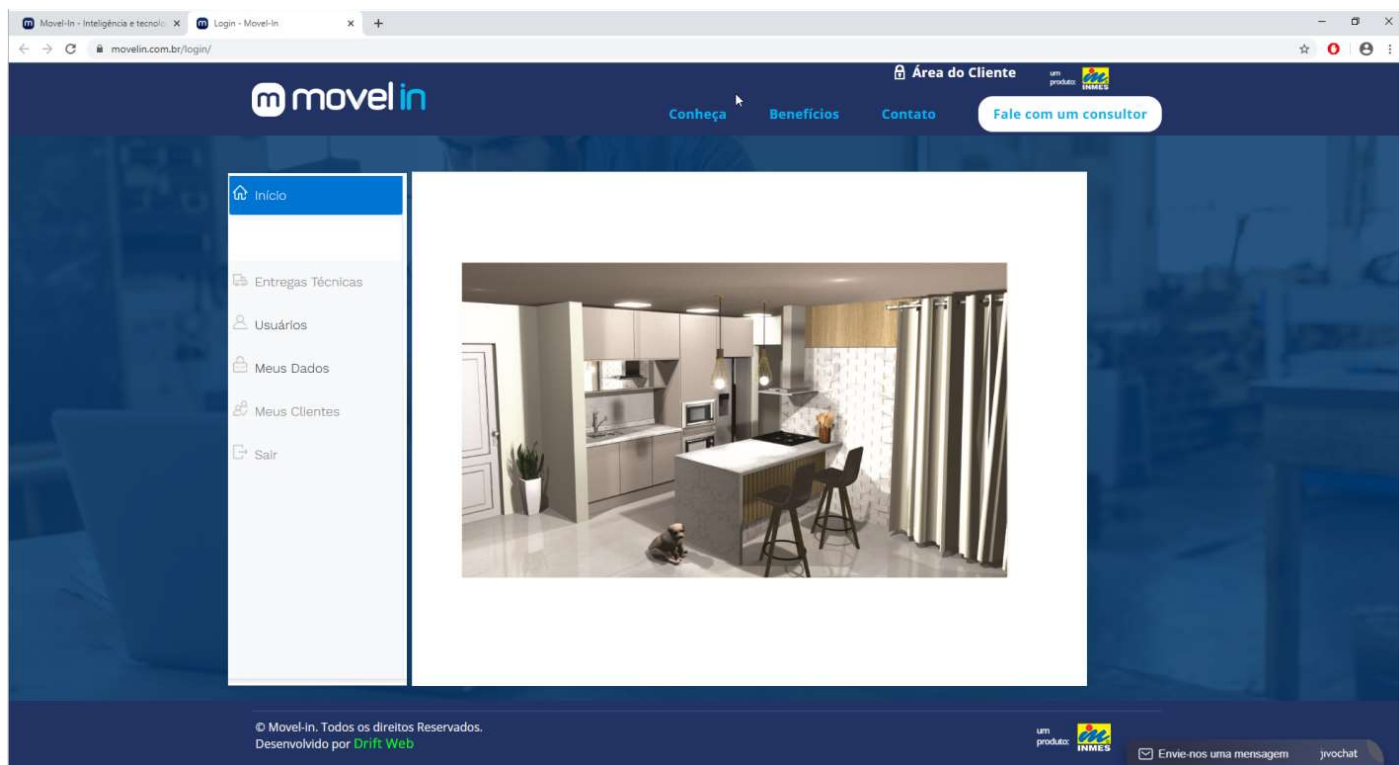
Movel-In - Inteligência e tecnolo
Login - Movel-In
movelin.com.br/login/

Área do Cliente
um produto: INMES

movelin

Conheça
Benefícios
Contato
Fale com um consultor

Início
Entregas Técnicas
Usuários
Meus Dados
Meus Clientes
Sair

© Movel-in. Todos os direitos Reservados.
Desenvolvido por Drift Web

um produto: INMES

Envie-nos uma mensagem
jivochat